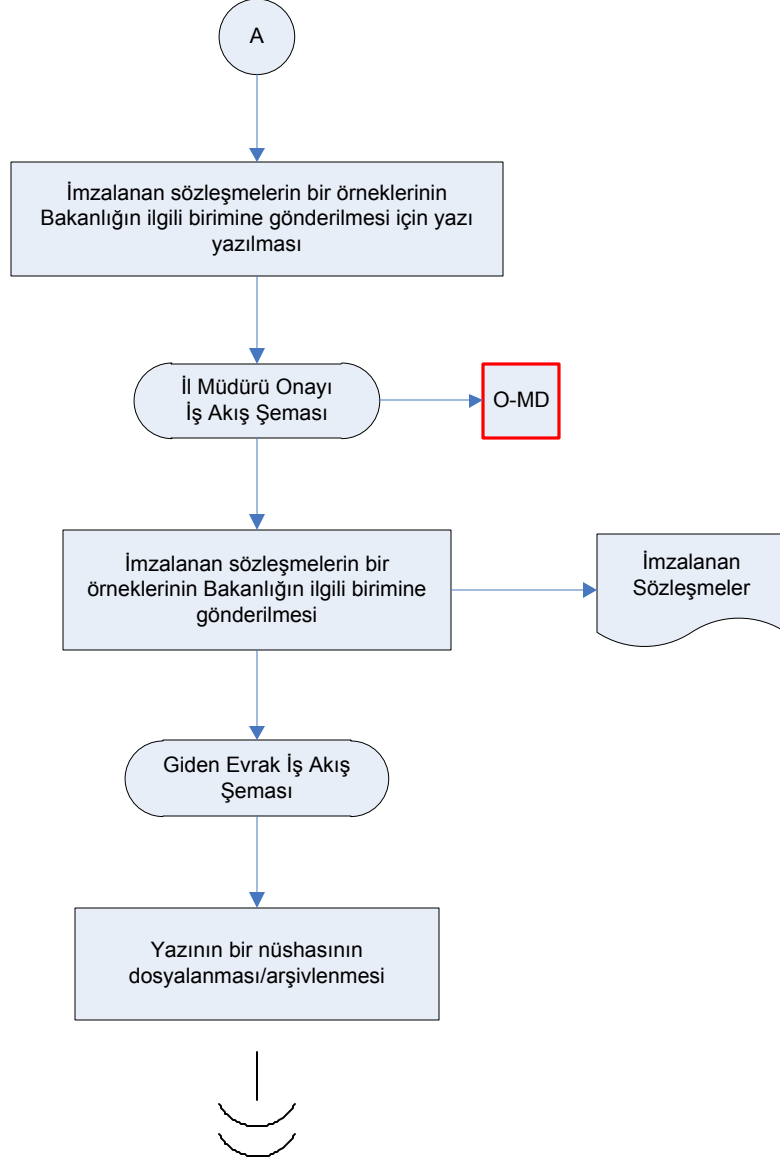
A

İmzalanan sözleşmelerin bir örneklerinin Bakanlığın ilgili birimine gönderilmesi için yazı yazılması

İl Müdürü Onayı İş Akış Şeması

O-MD

İmzalanan sözleşmelerin bir örneklerinin Bakanlığın ilgili birimine gönderilmesi

İmzalanan Sözleşmeler

Giden Evrak İş Akış Şeması

Yazının bir nüshasının dosyalanması/arşivlenmesi